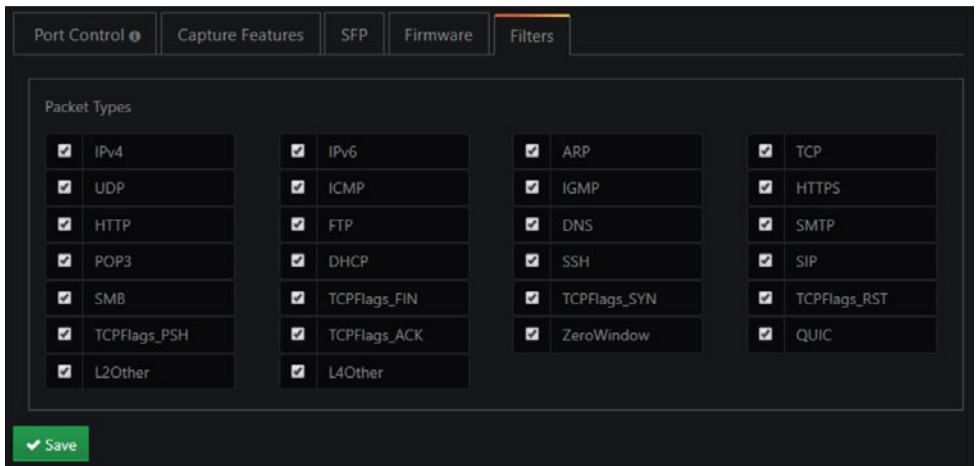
Port Control
Capture Features
SFP
Firmware
Filters

Packet Types

IPv4
IPv6
ARP
TCP
UDP
ICMP
IGMP
HTTPS
HTTP
FTP
DNS
SMTP
POP3
DHCP
SSH
SIP
SMB
TCPFlags_FIN
TCPFlags_SYN
TCPFlags_RST
TCPFlags_PSH
TCPFlags_ACK
ZeroWindow
QUIC
L2Other
L4Other

Save